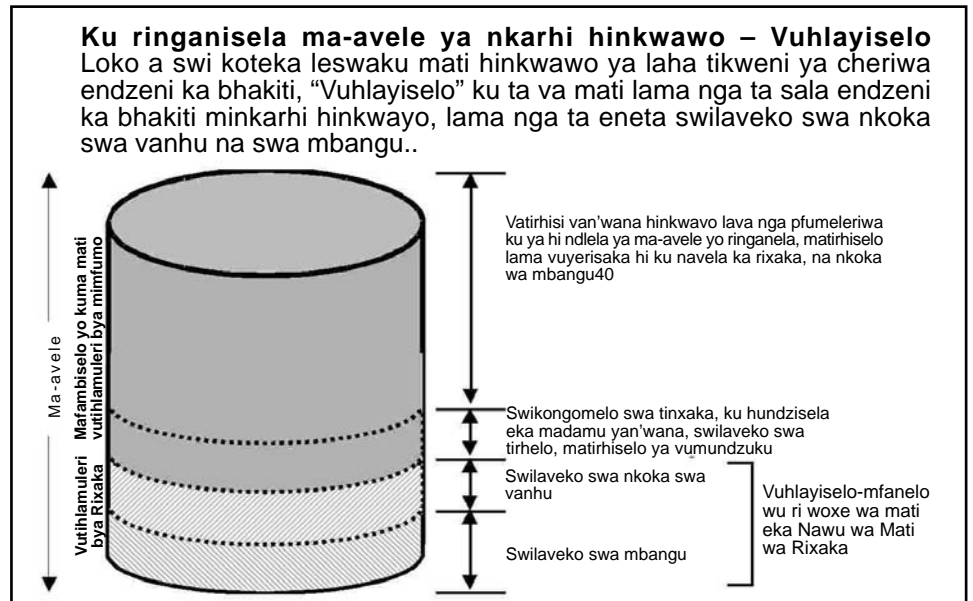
**Ku ringanisela ma-avele ya nkarhi hinkwawo – Vuhlayiselo**
Loko a swi koteka leswaku mati hinkwawo ya laha tikweni ya cheriwa endzeni ka bhakiti, "Vuhlayiselo" ku ta va mati lama nga ta sala endzeni ka bhakiti minkarhi hinkwayo, lama nga ta eneta swilaveko swa nkoka swa vanhu na swa mbangu..

Ma-avele

Mafambiselo yo kuma mati vutihlamuleri bya mimfumo

Vutihlamuleri bya Rixaka

Vatirhisi van'wana hinkwavo lava nga pfumeleriwa ku ya hi ndlela ya ma-avele yo ringanela, matirhiselo lama vuyerisaka hi ku navela ka rixaka, na nkoka wa mbangu40

Swikongomelo swa tinxaka, ku hundzisela eka madamu yan'wana, swilaveko swa tirhelo, matirhiselo ya vumundzuku

Swilaveko swa nkoka swa vanhu

Swilaveko swa mbangu

Vuhlayiselo-mfanelo wu ri woxe wa mati eka Nawu wa Mati wa Rixaka